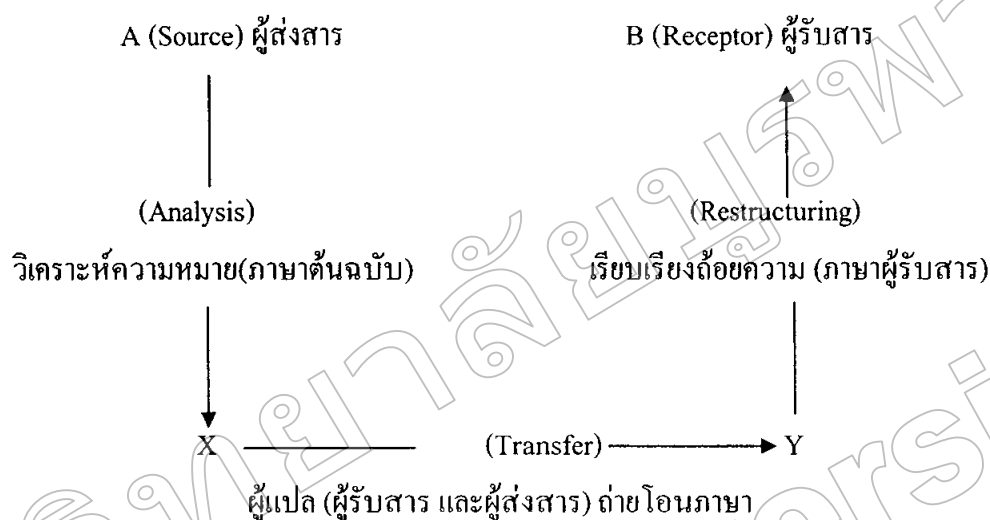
A (Source) ผู้ส่งสาร

B (Receptor) ผู้รับสาร

(Analysis)

วิเคราะห์ความหมาย(ภาษาต้นฉบับ)

(Restructuring)

เรียบเรียงถ้อยความ (ภาษาผู้รับสาร)

X

(Transfer)

Y

ผู้แปล (ผู้รับสาร และผู้ส่งสาร) ถ่ายโอนภาษา